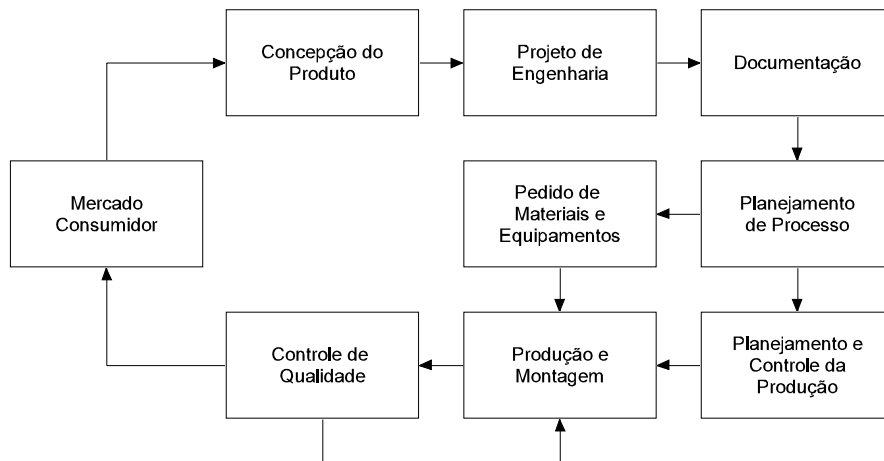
Concepção do Produto

Projeto de Engenharia

Documentação

Mercado Consumidor

Pedido de Materiais e Equipamentos

Planejamento de Processo

Controle de Qualidade

Produção e Montagem

Planejamento e Controle da Produção